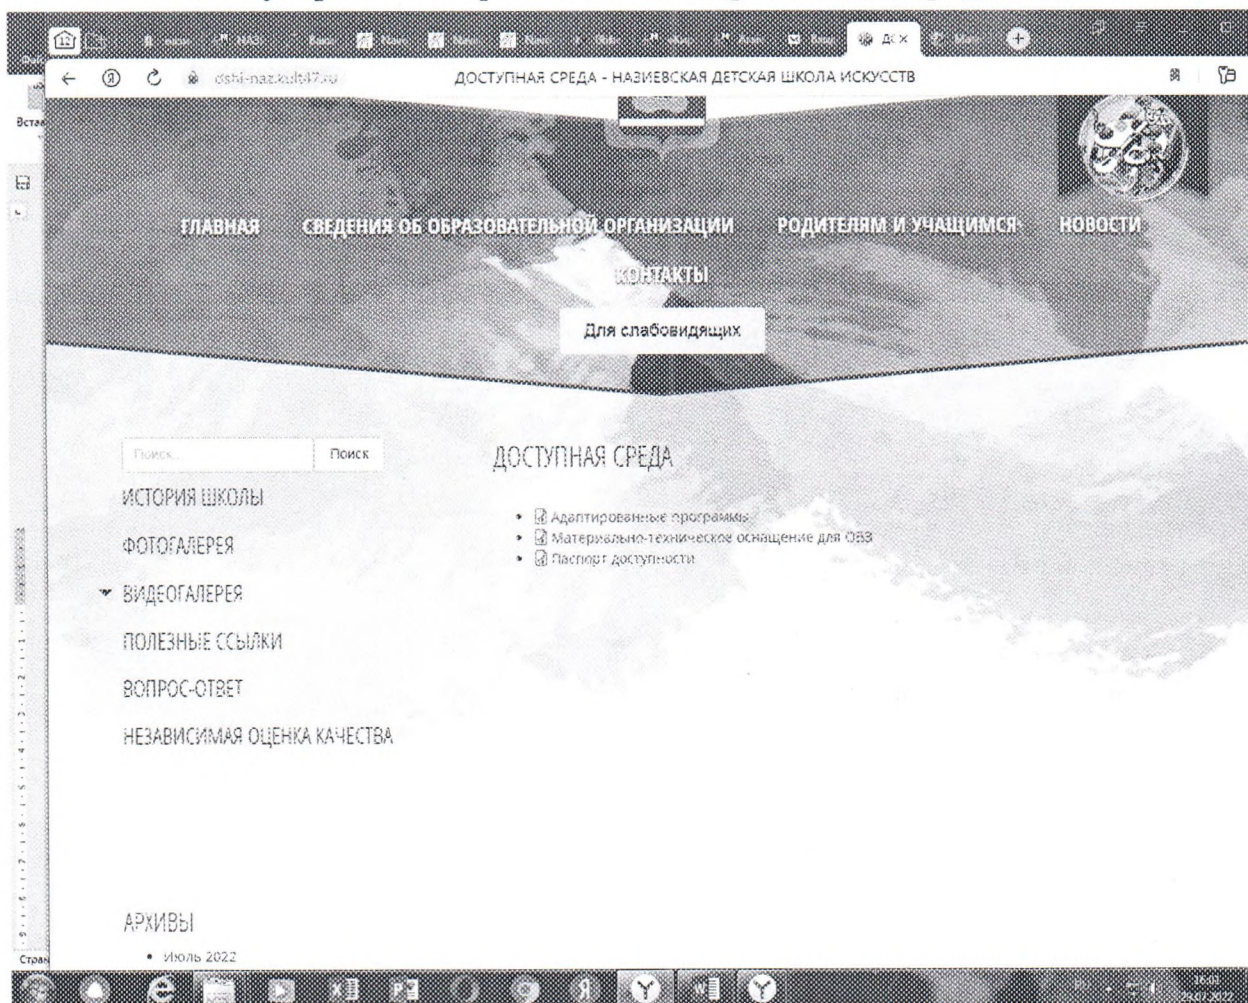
dshi-naz.kult47.ru ДОСТУПНАЯ СРЕДА - НАЗИЕВСКАЯ ДЕТСКАЯ ШКОЛА ИСКУССТВ

ГЛАВНАЯ СВЕДЕНИЯ ОБ ОБРАЗОВАТЕЛЬНОЙ ОРГАНИЗАЦИИ РОДИТЕЛЯМ И УЧАЩИМСЯ НОВОСТИ

КОНТАКТЫ

Для слабовидящих

Поиск... Поиск

ИСТОРИЯ ШКОЛЫ

ФОТОГАЛЕРЕЯ

ВИДЕОГАЛЕРЕЯ

ПОЛЕЗНЫЕ ССЫЛКИ

ВОПРОС-ОТВЕТ

НЕЗАВИСИМАЯ ОЦЕНКА КАЧЕСТВА

ДОСТУПНАЯ СРЕДА

- Адаптированные программы
- Материально-техническое оснащение для ОВЗ
- Паспорт доступности

АРХИВЫ

- Июль 2022